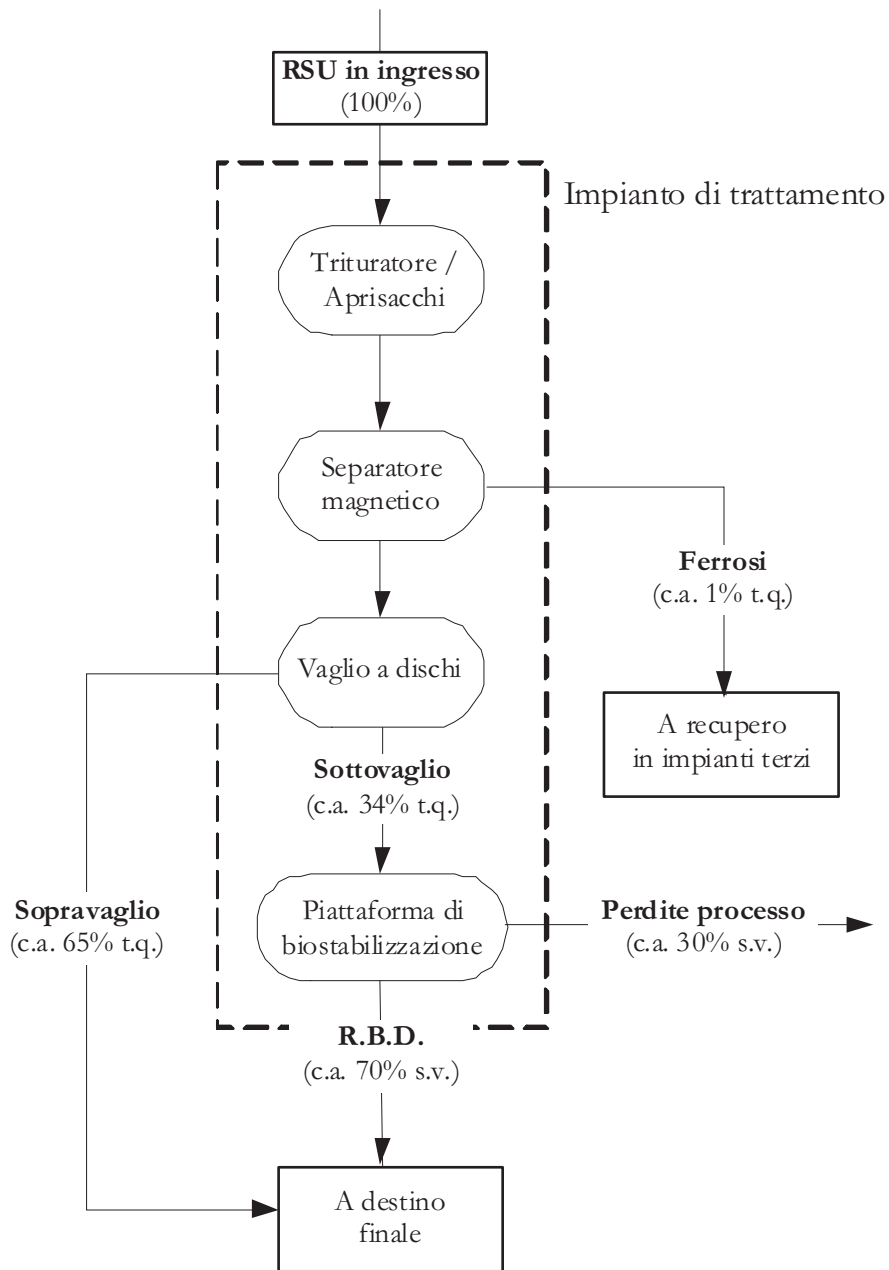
RSU in ingresso
(100%)

Impianto di trattamento

Trituratore / Aprisacchi

Separatore magnetico

Ferrosi
(c.a. 1% t.q.)

A recupero in impianti terzi

Vaglio a dischi

Sottovaglio
(c.a. 34% t.q.)

Sopravaglio
(c.a. 65% t.q.)

Piattaforma di biostabilizzazione

Perdite processo
(c.a. 30% s.v.)

R.B.D.
(c.a. 70% s.v.)

A destino finale